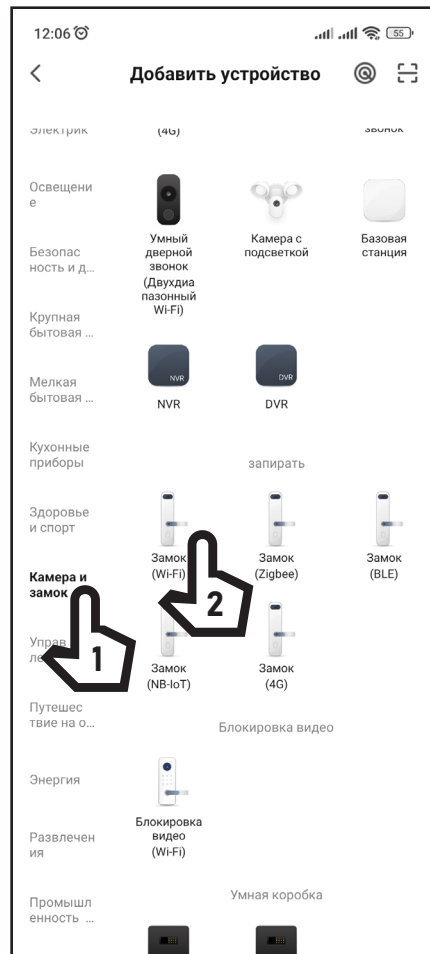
12:06

Добавить устройство

Электрик

Освещение

Безопасность и д...

Крупная бытовая ...

Мелкая бытовая ...

Кухонные приборы

Здоровье и спорт

Камера и замок

Управ ле

Путешествие на о...

Энергия

Развлечения

Промышленность ...

(4G)

звонок

Умный дверной звонок (Двухдиапазонный Wi-Fi)

Камера с подсветкой

Базовая станция

NVR

NVR

DVR

DVR

запирать

Замок (Wi-Fi)

Замок (Zigbee)

Замок (BLE)

Замок (NB-IoT)

Замок (4G)

Блокировка видео

Блокировка видео (Wi-Fi)

Умная коробка

1

2